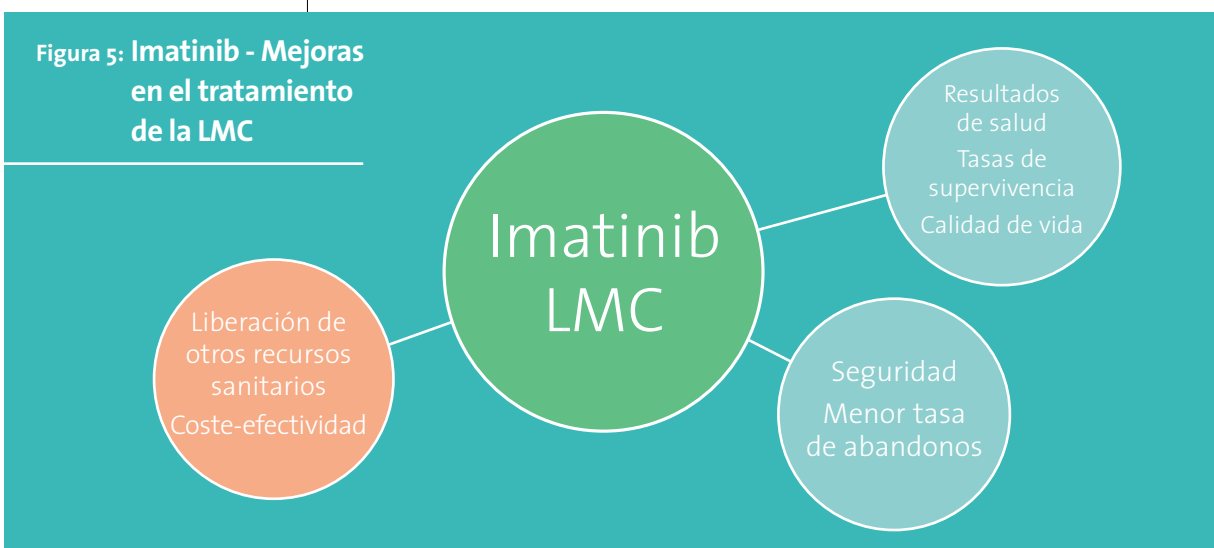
Figura 5: Imatinib - Mejoras en el tratamiento de la LMC

Imatinib LMC

Resultados de salud

Tasas de supervivencia

Calidad de vida

Liberación de otros recursos sanitarios

Coste-efectividad

Seguridad

Menor tasa de abandonos